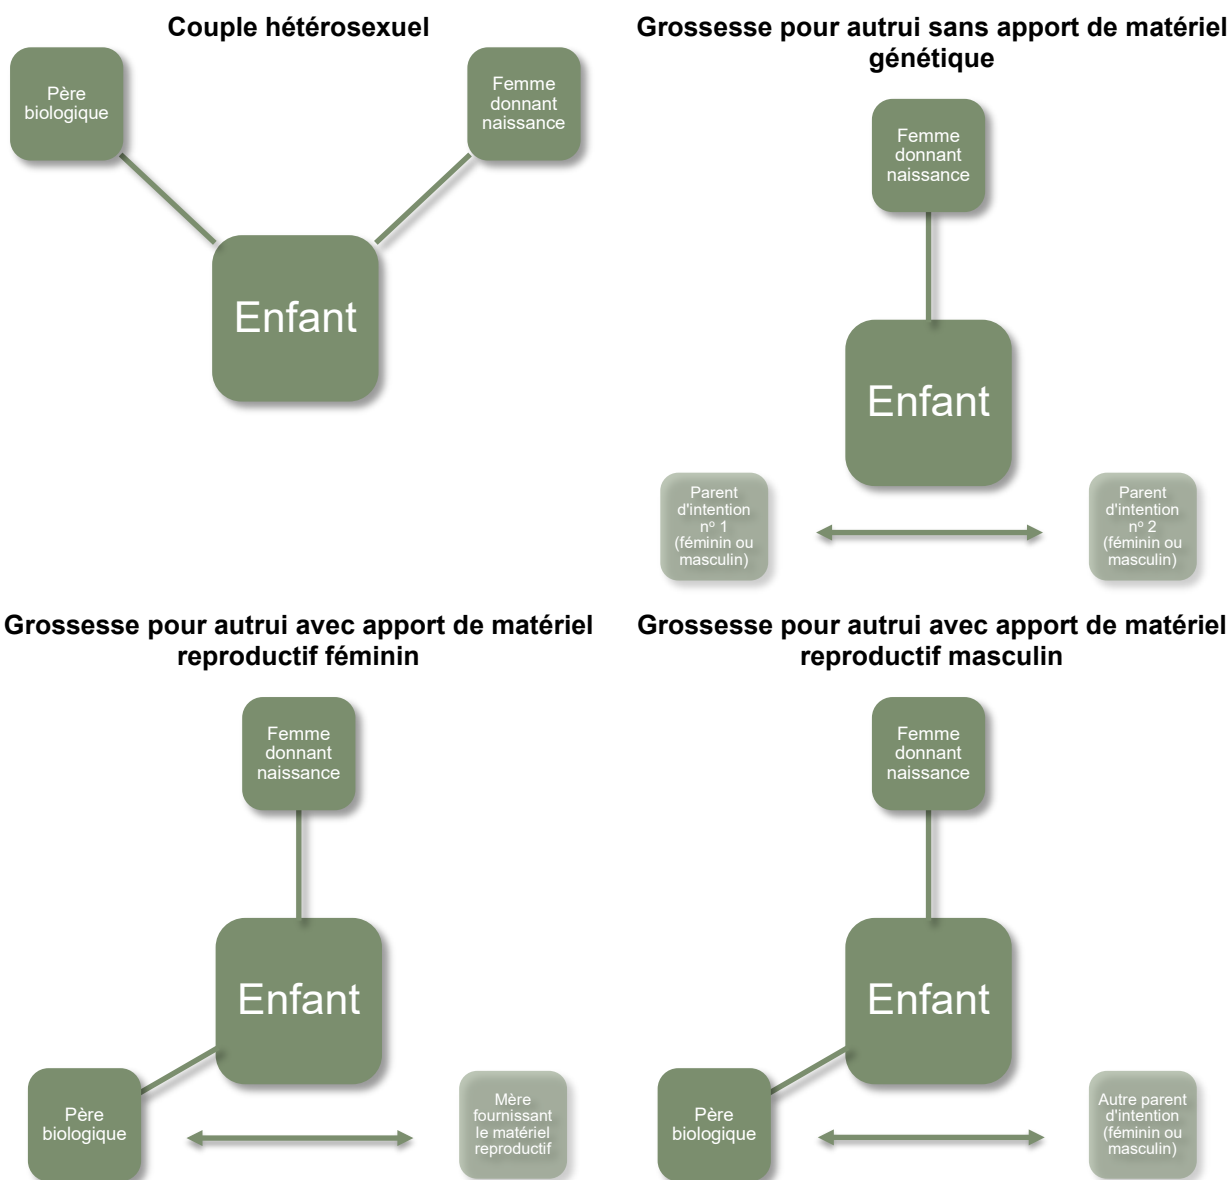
Couple hétérosexuel

Père biologique

Femme donnant naissance

Enfant

Grossesse pour autrui sans apport de matériel génétique

Femme donnant naissance

Enfant

Parent d'intention nº 1 (féminin ou masculin)

Parent d'intention nº 2 (féminin ou masculin)

Grossesse pour autrui avec apport de matériel reproductif féminin

Femme donnant naissance

Enfant

Père biologique

Mère fournissant le matériel reproductif

Grossesse pour autrui avec apport de matériel reproductif masculin

Femme donnant naissance

Enfant

Père biologique

Autre parent d'intention (féminin ou masculin)